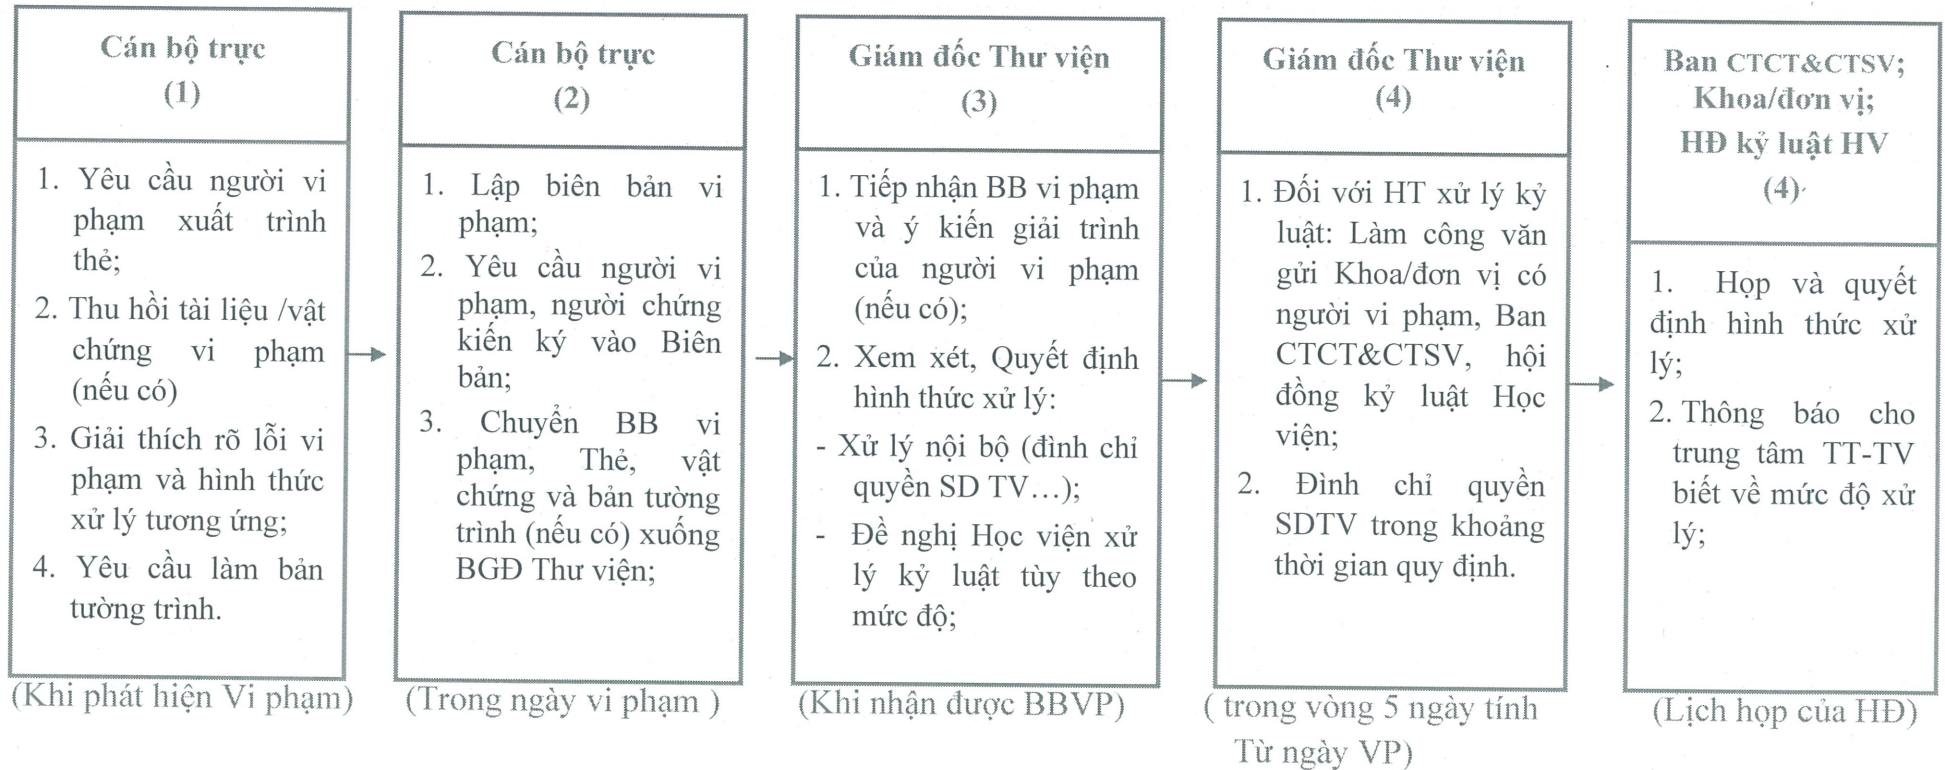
Cán bộ trực
(1)

1. Yêu cầu người vi phạm xuất trình thẻ;
2. Thu hồi tài liệu /vật chứng vi phạm (nếu có)
3. Giải thích rõ lỗi vi phạm và hình thức xử lý tương ứng;
4. Yêu cầu làm bản tường trình.

(Khi phát hiện Vi phạm)

Cán bộ trực
(2)

1. Lập biên bản vi phạm;
2. Yêu cầu người vi phạm, người chứng kiến ký vào Biên bản;
3. Chuyển BB vi phạm, Thẻ, vật chứng và bản tường trình (nếu có) xuống BGĐ Thư viện;

(Trong ngày vi phạm )

Giám đốc Thư viện
(3)

1. Tiếp nhận BB vi phạm và ý kiến giải trình của người vi phạm (nếu có);
2. Xem xét, Quyết định hình thức xử lý:
- Xử lý nội bộ (đình chỉ quyền SD TV…);
- Đề nghị Học viện xử lý kỷ luật tùy theo mức độ;

(Khi nhận được BBVP)

Giám đốc Thư viện
(4)

1. Đối với HT xử lý kỷ luật: Làm công văn gửi Khoa/đơn vị có người vi phạm, Ban CTCT&CTSV, hội đồng kỷ luật Học viện;
2. Đình chỉ quyền SDTV trong khoảng thời gian quy định.

( trong vòng 5 ngày tính Từ ngày VP)

Ban CTCT&CTSV;
Khoa/đơn vị;
HĐ kỷ luật HV
(4)

1. Họp và quyết định hình thức xử lý;
2. Thông báo cho trung tâm TT-TV biết về mức độ xử lý;

(Lịch họp của HĐ)